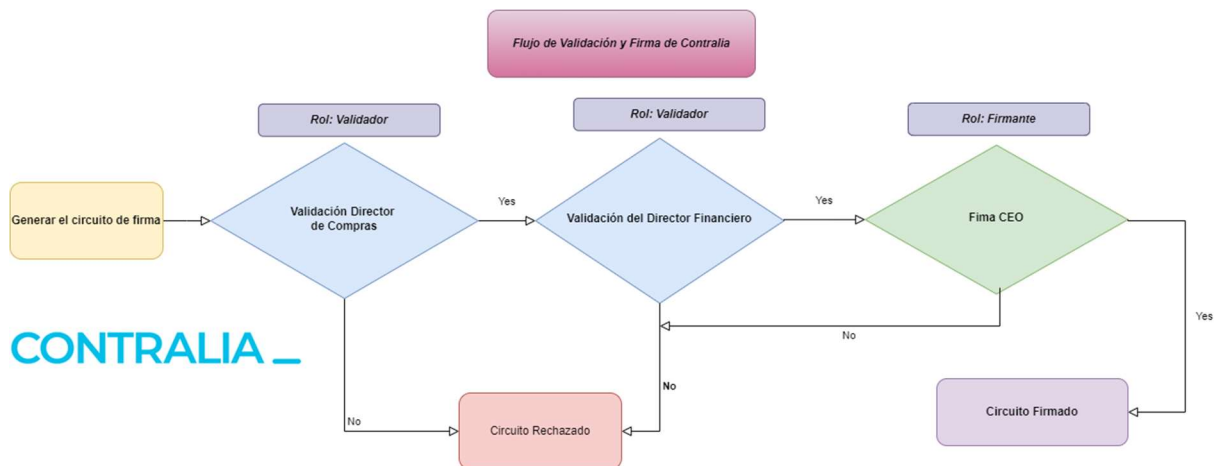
Flujo de Validación y Firma de Contralia

Rol: Validador

Rol: Validador

Rol: Firmante

Generar el circuito de firma

Validación Director de Compras

Yes

Validación del Director Financiero

Yes

Fima CEO

CONTRALIA _

No

Yes

No

No

Circuito Rechazado

Circuito Firmado